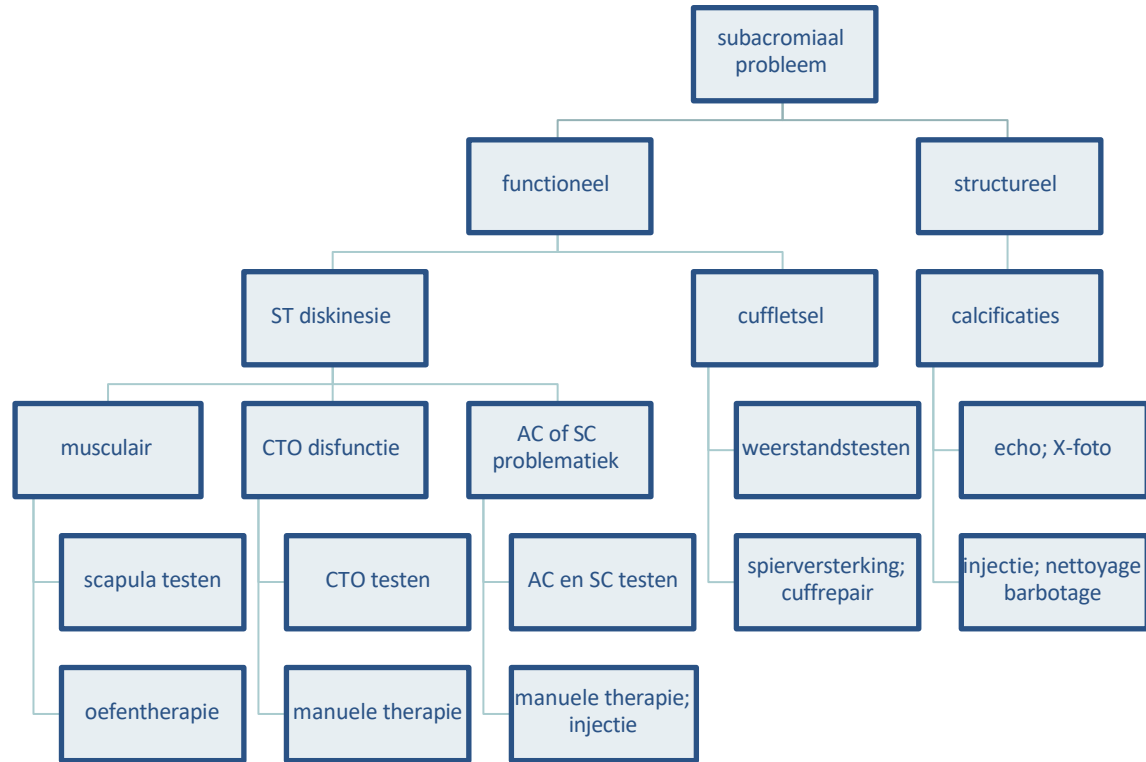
subacromiaal probleem

functioneel

structureel

ST diskinesie

cuffletsel

calcificaties

musculair

CTO disfunctie

AC of SC problematiek

weerstandstesten

echo; X-foto

scapula testen

CTO testen

AC en SC testen

spierversterking; cuffrepair

injectie; nettoyage barbotage

oefentherapie

manuele therapie

manuele therapie; injectie